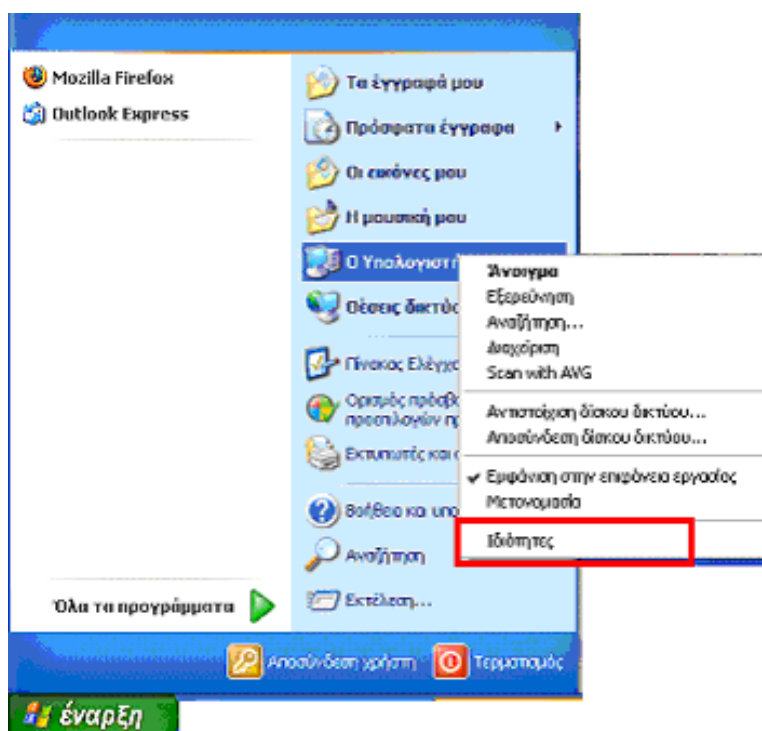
Mozilla Firefox
Outlook Express

Όλα τα προγράμματα

Τα έγγραφά μου
Πρόσφατα έγγραφα
Οι εικόνες μου
Η μουσική μου
Ο Υπολογιστ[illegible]
Θέσεις δικτύο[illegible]
Πίνακας Ελέγχ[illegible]
Ορισμός πρόσβ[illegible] προεπιλογών πρ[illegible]
Εκτυπωτές και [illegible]
Βοήθεια και υπο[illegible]
Αναζήτηση
Εκτέλεση...

Άνοιγμα
Εξερεύνηση
Αναζήτηση...
Διαχείριση
Scan with AVG
Αντιστοίχιση δίσκου δικτύου...
Αποσύνδεση δίσκου δικτύου...
Εμφάνιση στην επιφάνεια εργασίας
Μετονομασία
Ιδιότητες

Αποσύνδεση χρήστη
Τερματισμός

έναρξη